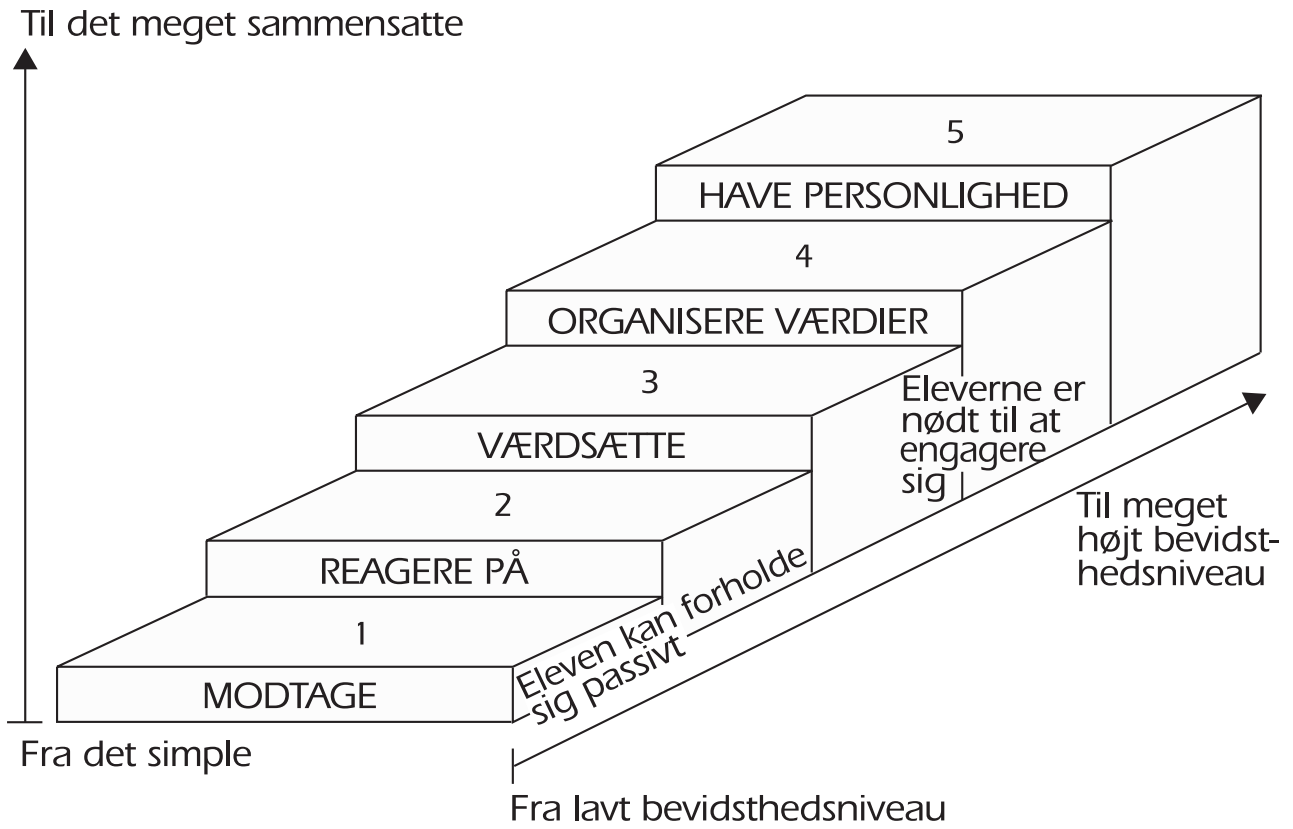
Til det meget sammensatte

5

HAVE PERSONLIGHED

4

ORGANISERE VÆRDIER

3

VÆRDSÆTTE

2

REAGERE PÅ

1

MODTAGE

Eleven kan forholde sig passivt

Eleverne er nødt til at engagere sig

Til meget højt bevidsthedsniveau

Fra det simple

Fra lavt bevidsthedsniveau